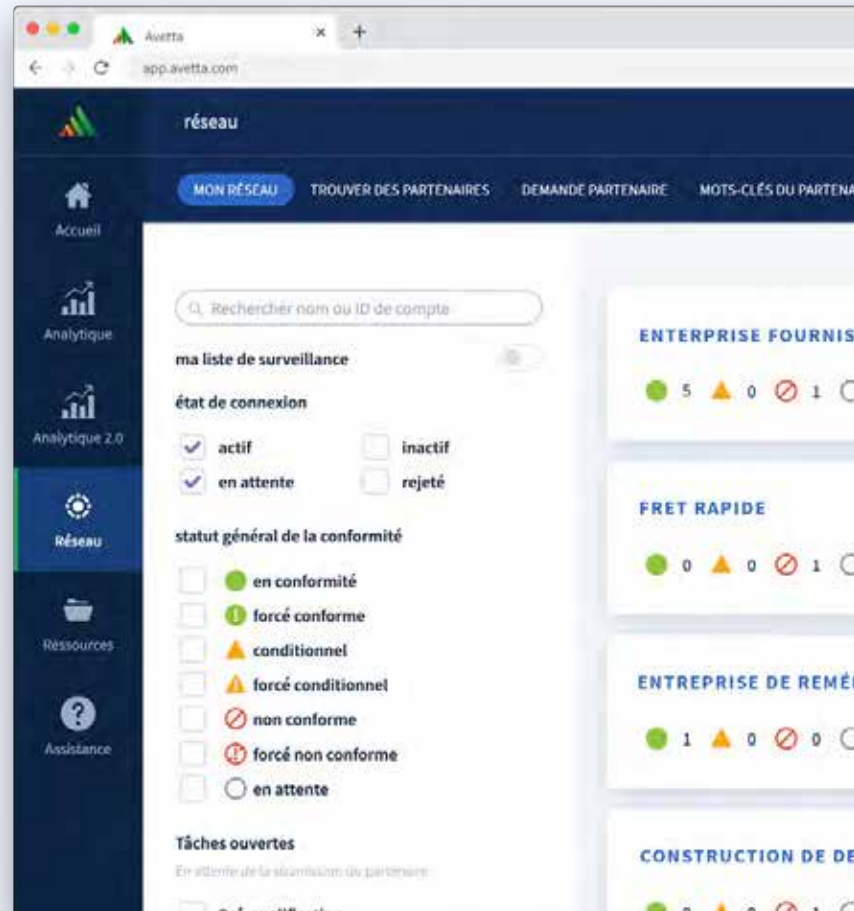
Avetta ×  +

app.avetta.com

réseau

Accueil

Analytique

Analytique 2.0

Réseau

Ressources

Assistance

MON RÉSEAU  TROUVER DES PARTENAIRES  DEMANDE PARTENAIRE  MOTS-CLÉS DU PARTENA

Rechercher nom ou ID de compte

ma liste de surveillance

état de connexion

actif

inactif

en attente

rejeté

statut général de la conformité

en conformité

forcé conforme

conditionnel

forcé conditionnel

non conforme

forcé non conforme

en attente

Tâches ouvertes

En attente de la soumission du partenaire

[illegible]

ENTERPRISE FOURNIS

5  0  1

FRET RAPIDE

0  0  1

ENTREPRISE DE REMÉ

1  0  0

CONSTRUCTION DE DE

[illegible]